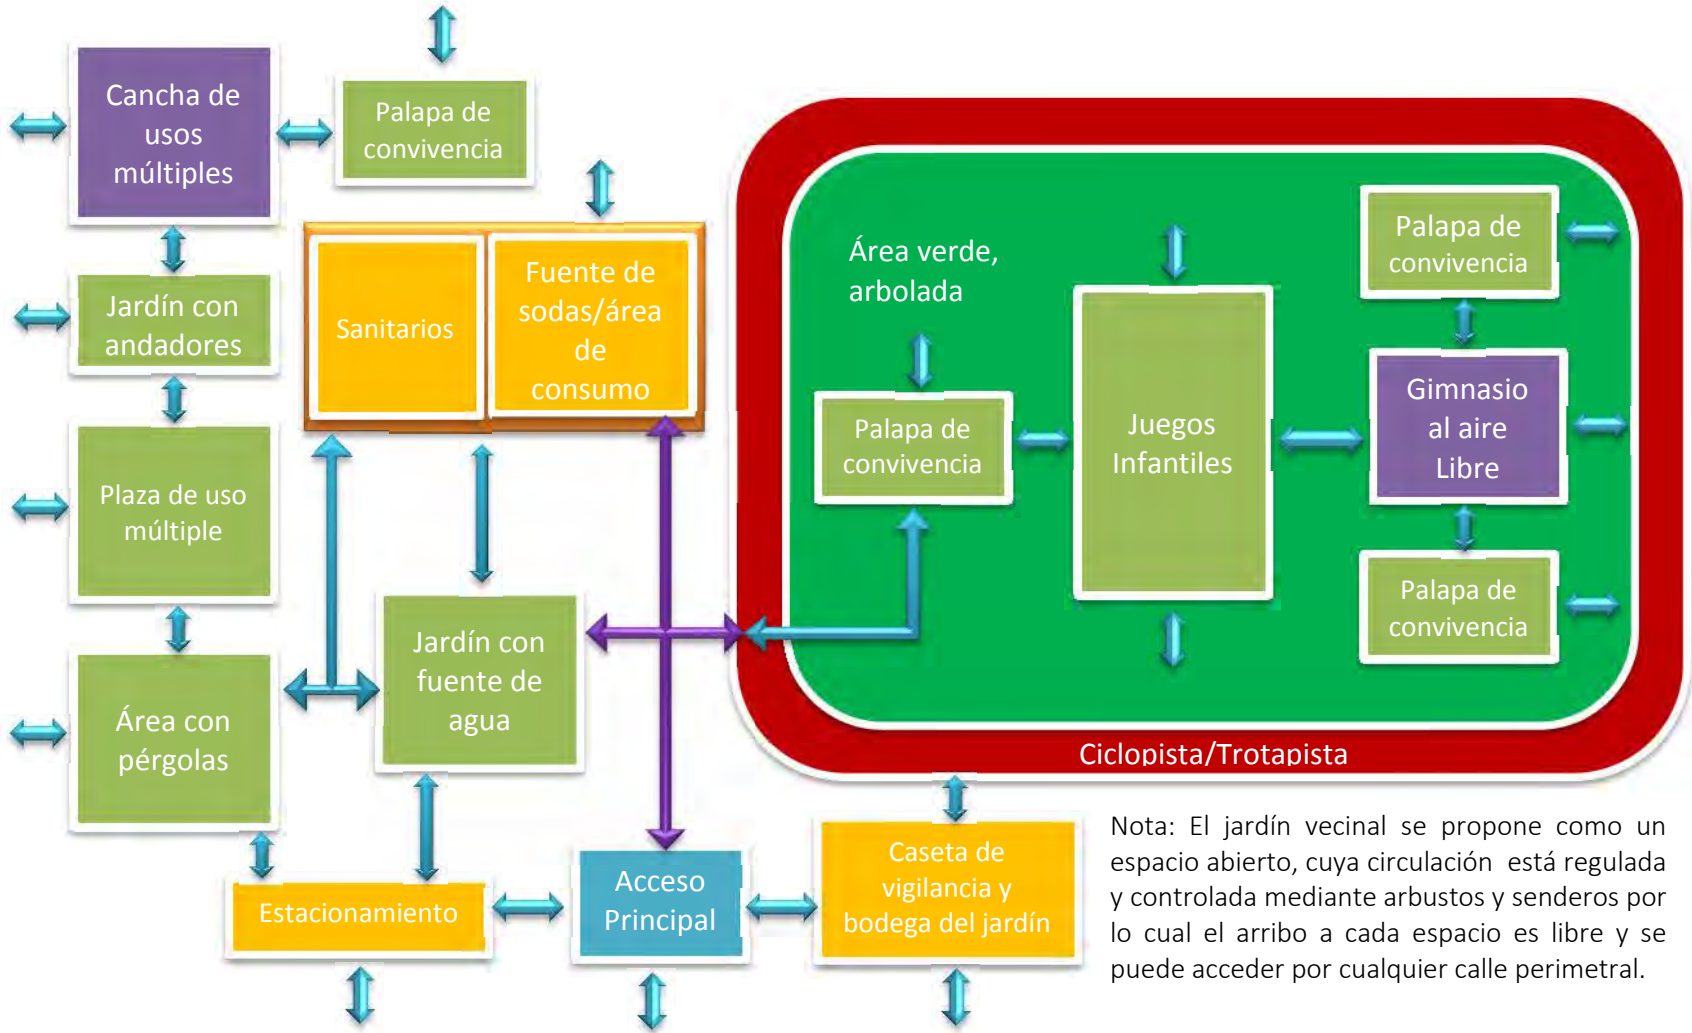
Cancha de usos múltiples

Palapa de convivencia

Jardín con andadores

Sanitarios

Fuente de sodas/área de consumo

Plaza de uso múltiple

Jardín con fuente de agua

Área con pérgolas

Estacionamiento

Acceso Principal

Caseta de vigilancia y bodega del jardín

Área verde, arbolada

Palapa de convivencia

Juegos Infantiles

Palapa de convivencia

Gimnasio al aire Libre

Palapa de convivencia

Ciclopista/Trotapista

Nota: El jardín vecinal se propone como un espacio abierto, cuya circulación está regulada y controlada mediante arbustos y senderos por lo cual el arribo a cada espacio es libre y se puede acceder por cualquier calle perimetral.